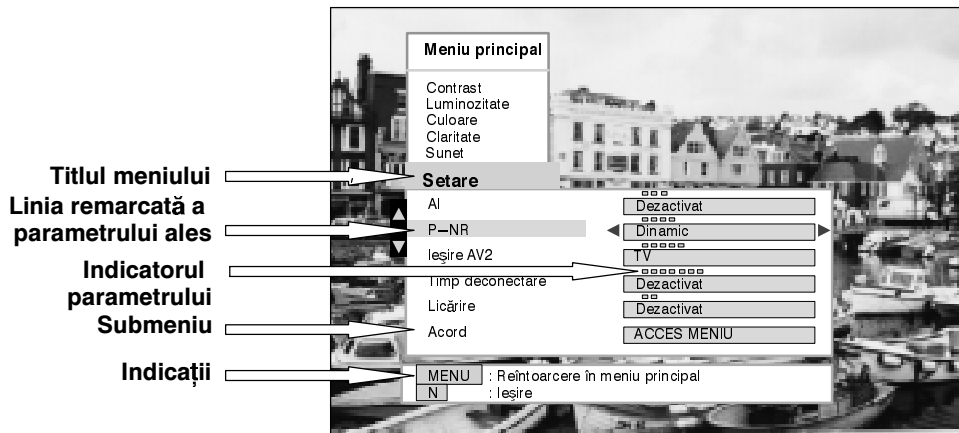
Meniu principal

Contrast
Luminozitate
Culoare
Claritate
Sunet

Titlul meniului
Setare

Linia remarcată a parametrului ales
Indicatorul parametrului
Submeniu
Indicații

AI
Dezactivat
P—NR
Dinamic
Ieşire AV2
TV
Timp deconectare
Dezactivat
Licărire
Dezactivat
Acord
ACCES MENIU

MENU : Reîntoarcere în meniu principal
N : Ieşire